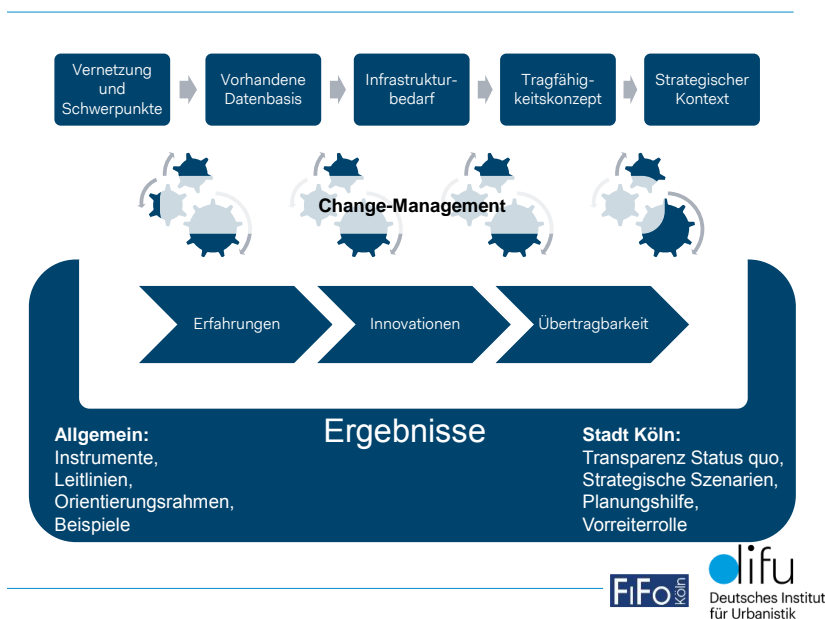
Vernetzung und Schwerpunkte

Vorhandene Datenbasis

Infrastrukturbedarf

Tragfähigkeitskonzept

Strategischer Kontext

Change-Management

Erfahrungen

Innovationen

Übertragbarkeit

Ergebnisse

**Allgemein:**
Instrumente,
Leitlinien,
Orientierungsrahmen,
Beispiele

**Stadt Köln:**
Transparenz Status quo,
Strategische Szenarien,
Planungshilfe,
Vorreiterrolle

FiFo Köln

difu
Deutsches Institut für Urbanistik